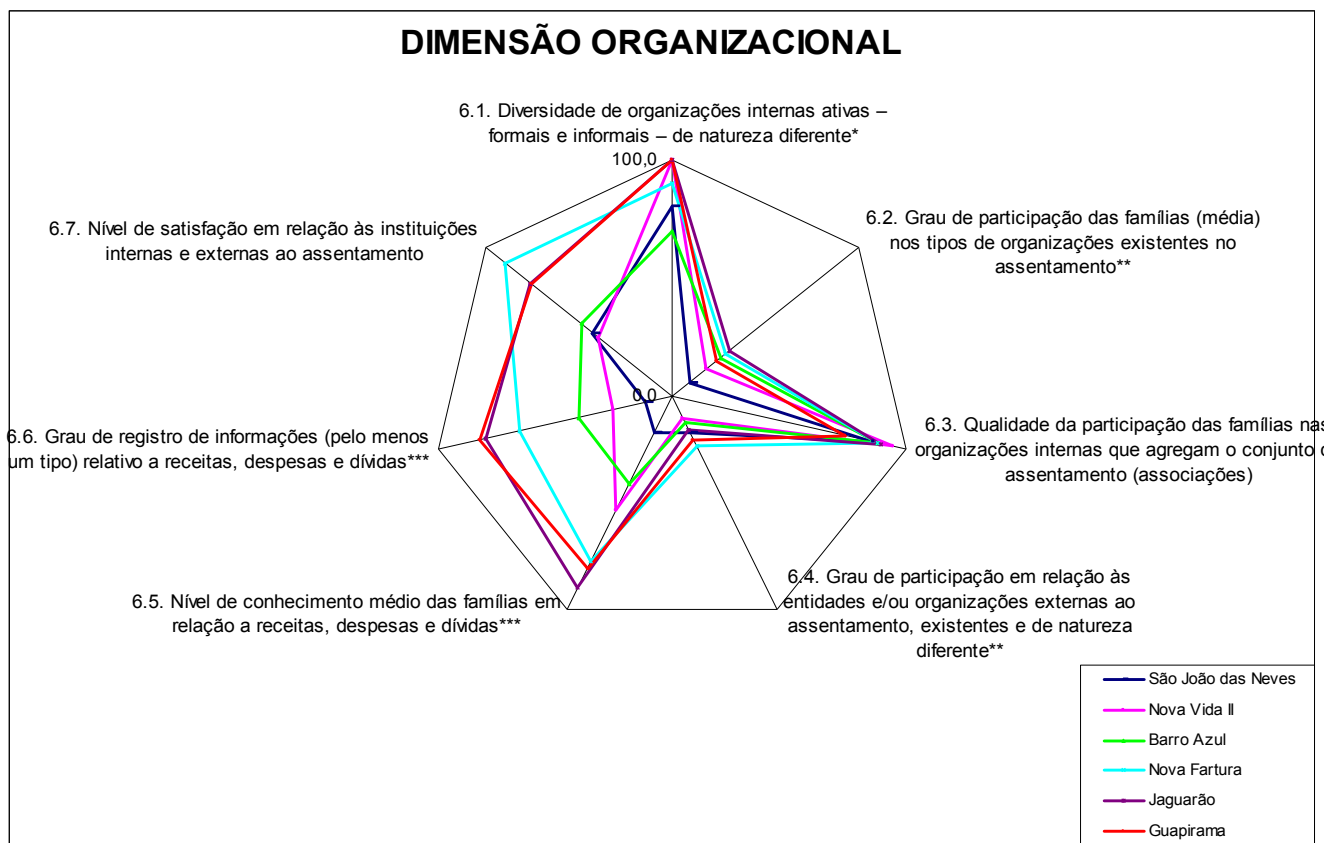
DIMENSÃO ORGANIZACIONAL

6.1. Diversidade de organizações internas ativas – formais e informais – de natureza diferente*

100,0

0,0

6.2. Grau de participação das famílias (média) nos tipos de organizações existentes no assentamento**

6.3. Qualidade da participação das famílias nas organizações internas que agregam o conjunto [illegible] assentamento (associações)

6.4. Grau de participação em relação às entidades e/ou organizações externas ao assentamento, existentes e de natureza diferente**

6.5. Nível de conhecimento médio das famílias em relação a receitas, despesas e dívidas***

6.6. Grau de registro de informações (pelo menos um tipo) relativo a receitas, despesas e dívidas***

6.7. Nível de satisfação em relação às instituições internas e externas ao assentamento

São João das Neves
Nova Vida II
Barro Azul
Nova Fartura
Jaguarão
Guapirama